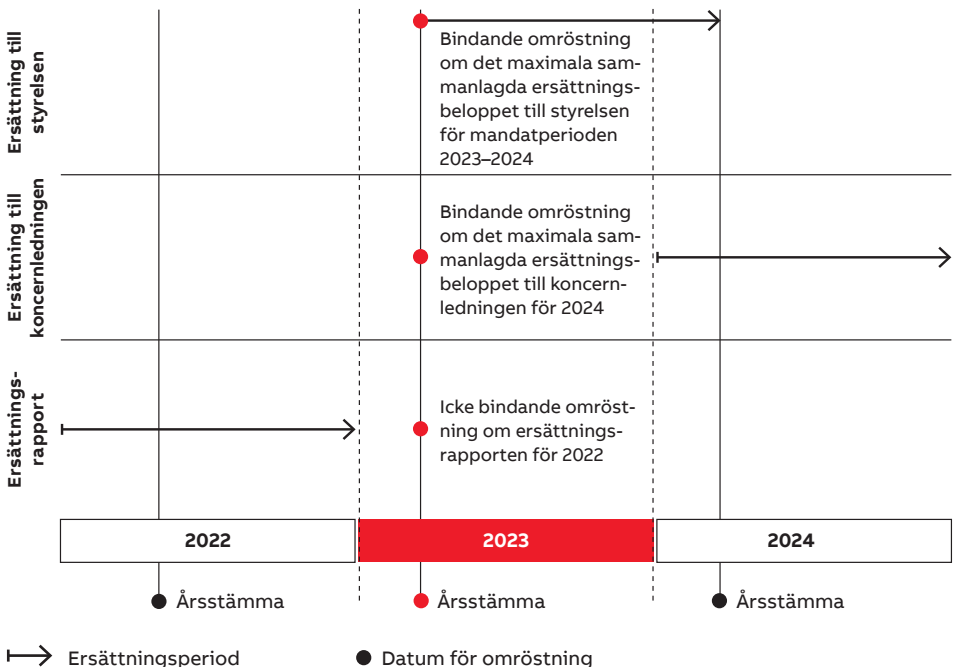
Ersättning till styrelsen

Bindande omröstning om det maximala sammanlagda ersättningsbeloppet till styrelsen för mandatperioden 2023–2024

Ersättning till koncernledningen

Bindande omröstning om det maximala sammanlagda ersättningsbeloppet till koncernledningen för 2024

Ersättningsrapport

Icke bindande omröstning om ersättningsrapporten för 2022

2022

2023

2024

Årsstämma

Årsstämma

Årsstämma

Ersättningsperiod

Datum för omröstning